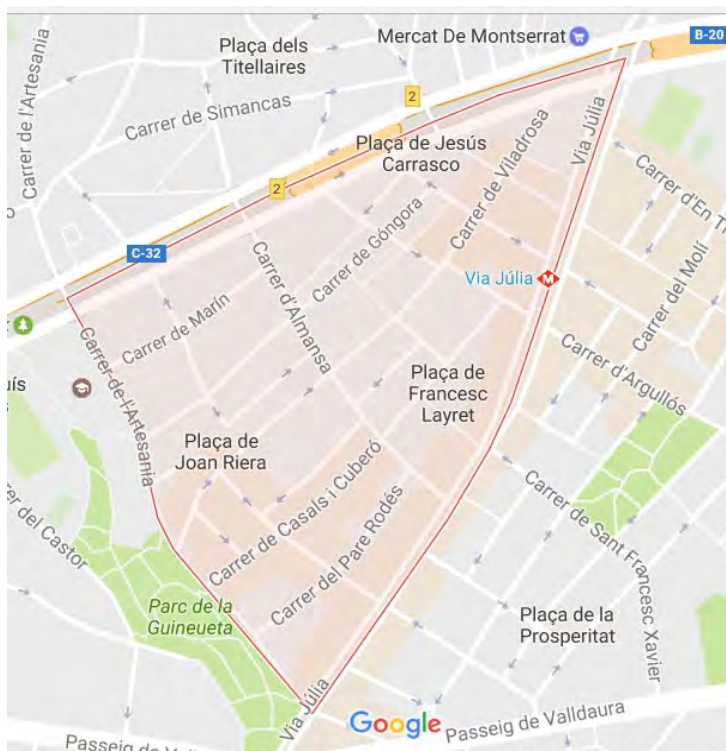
Plaça dels Titellaires

Mercat De Montserrat

B-20

Carrer de l'Artesania

Carrer de Simancas

2

Plaça de Jesús Carrasco

Via Júlia

Carrer d'En Tı

2

Carrer de Viladrosa

C-32

Carrer de Góngora

Via Júlia

Carrer del Molí

Carrer de Marín

Carrer d'Almansa

Carrer d'Argullós

Carrer de l'Artesania

uís

Plaça de Francesc Layret

Plaça de Joan Riera

Carrer de Sant Francesc Xavier

Carrer del Castor

Carrer de Casals i Cuberó

Carrer del Pare Rodés

Parc de la Guineueta

Plaça de la Prosperitat

Via Júlia

Google

Passeig de Valldaura

Passeig de V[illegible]